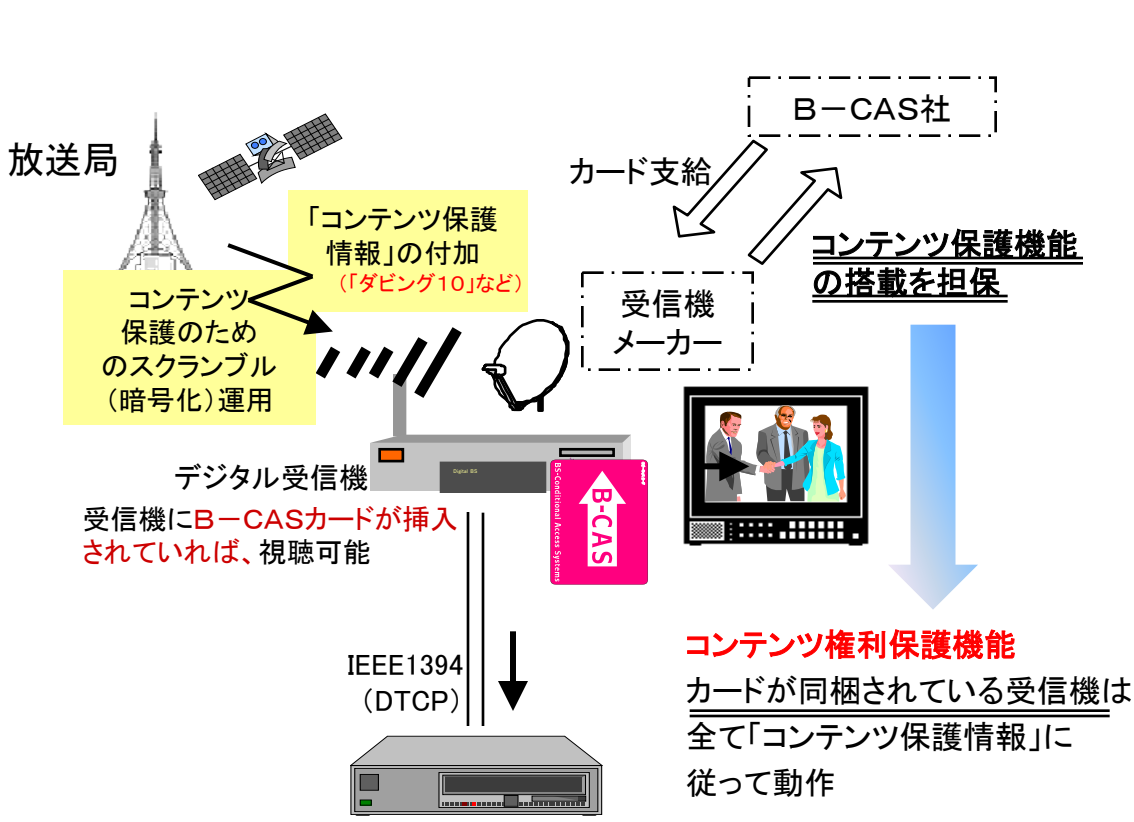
B－CAS社

放送局

カード支給

「コンテンツ保護情報」の付加
（「ダビング10」など）

コンテンツ保護機能の搭載を担保

コンテンツ保護のためのスクランブル（暗号化）運用

受信機メーカー

Digital BS

B-CAS

BS-Conditional Access Systems

デジタル受信機

受信機にB－CASカードが挿入されていれば、視聴可能

IEEE1394
（DTCP）

コンテンツ権利保護機能
カードが同梱されている受信機は全て「コンテンツ保護情報」に従って動作